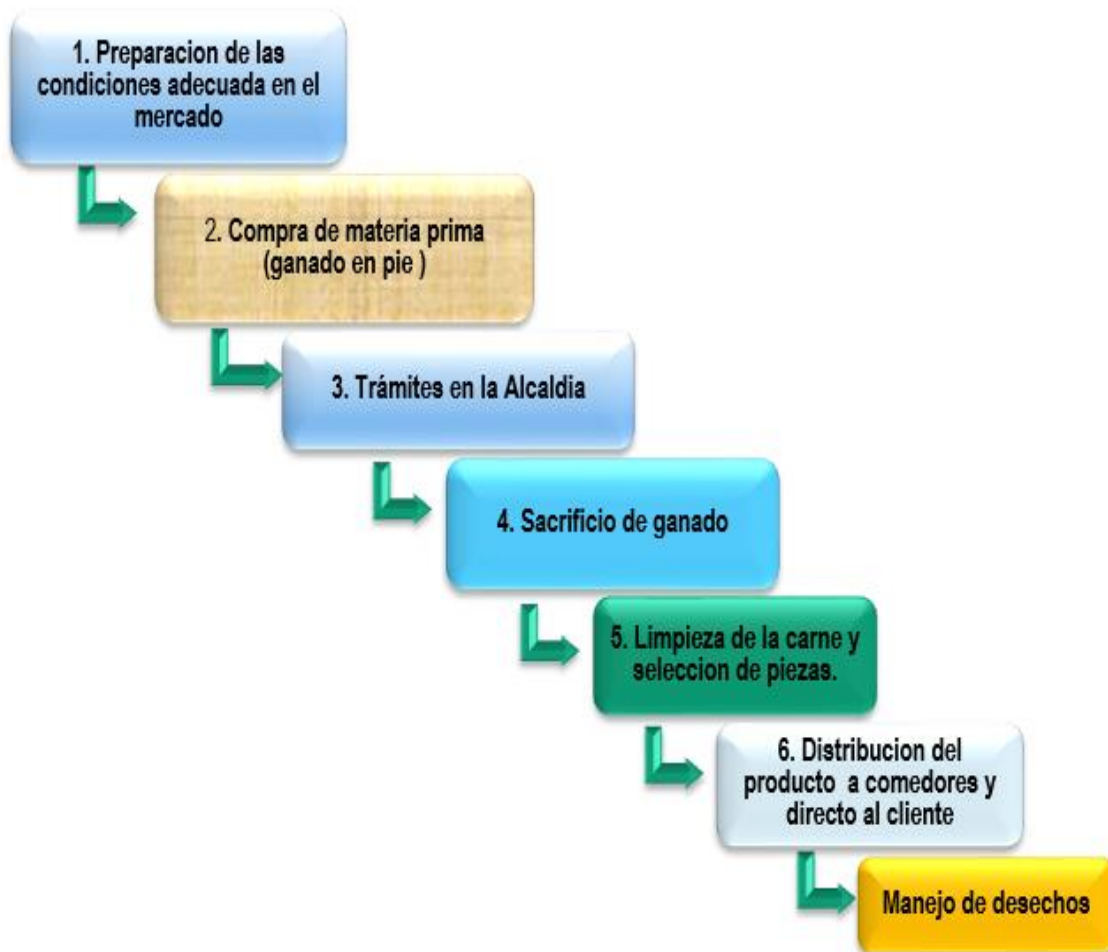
1. Preparacion de las condiciones adecuada en el mercado

2. Compra de materia prima (ganado en pie )

3. Trámites en la Alcaldia

4. Sacrificio de ganado

5. Limpieza de la carne y seleccion de piezas.

6. Distribucion del producto a comedores y directo al cliente

Manejo de desechos